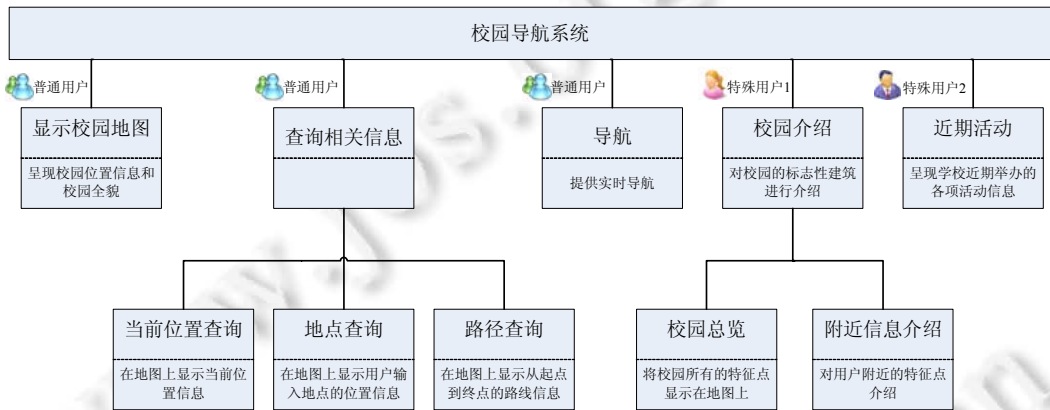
校园导航系统

普通用户
显示校园地图
呈现校园位置信息和校园全貌

普通用户
查询相关信息

普通用户
导航
提供实时导航

特殊用户1
校园介绍
对校园的标志性建筑进行介绍

特殊用户2
近期活动
呈现学校近期举办的各项活动信息

当前位置查询
在地图上显示当前位置信息

地点查询
在地图上显示用户输入地点的位置信息

路径查询
在地图上显示从起点到终点的路线信息

校园总览
将校园所有的特征点显示在地图上

附近信息介绍
对用户附近的特征点介绍